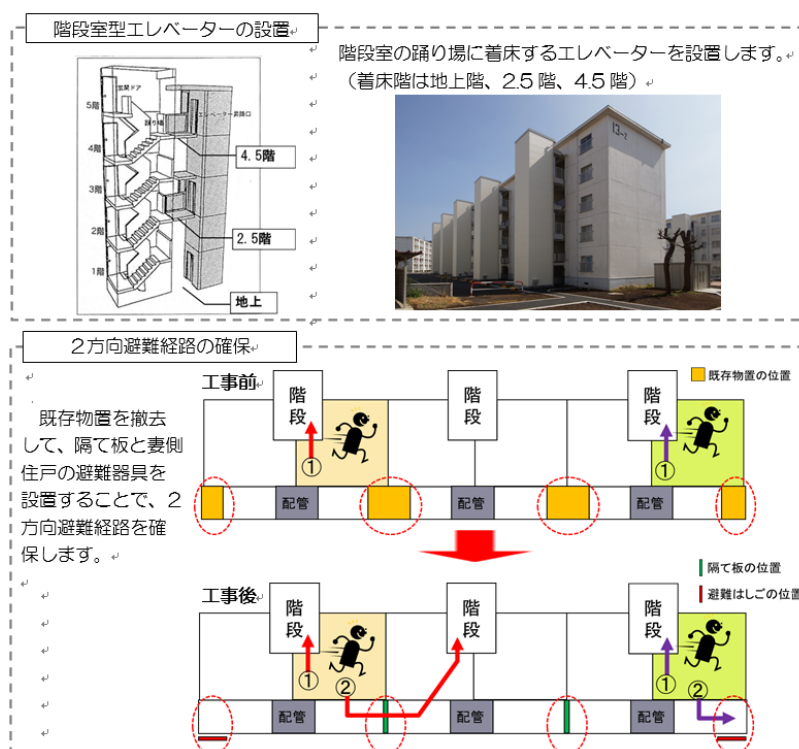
階段室型エレベーターの設置

5階
4階
3階
2階
1階
玄関ドア
踊り場
エレベーター乗降口
4.5階
2.5階
地上

階段室の踊り場に着床するエレベーターを設置します。（着床階は地上階、2.5 階、4.5 階）

13-2

2方向避難経路の確保

既存物置を撤去して、隔て板と妻側住戸の避難器具を設置することで、２方向避難経路を確保します。

工事前
既存物置の位置
階段
階段
階段
①
①
配管
配管
配管

工事後
隔て板の位置
避難はしごの位置
階段
階段
階段
①
②
①
②
配管
配管
配管